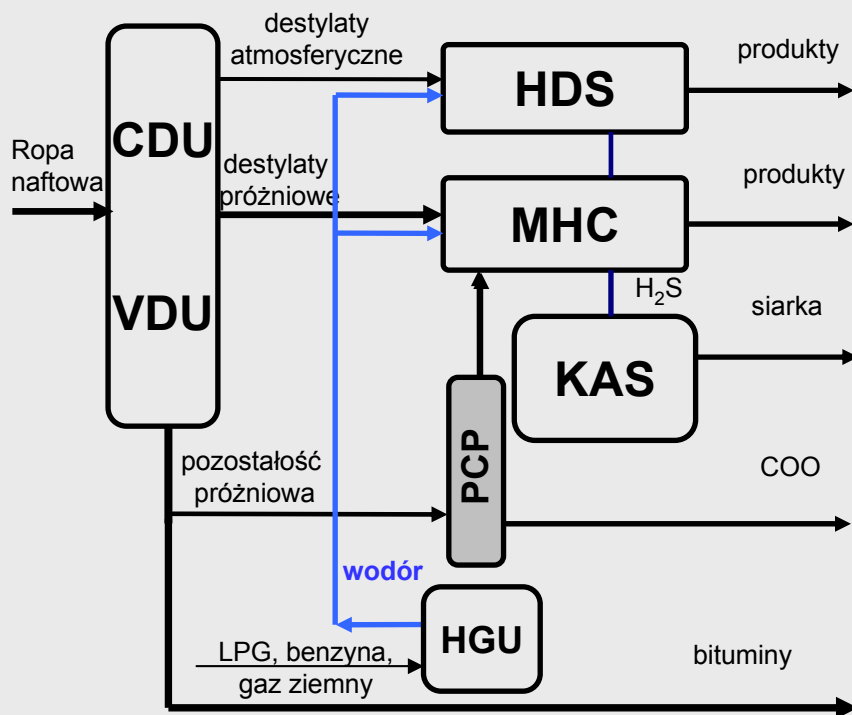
Ropa naftowa

CDU

VDU

destylaty atmosferyczne

destylaty próżniowe

HDS

MHC

produkty

produkty

$H_2S$

siarka

KAS

PCP

pozostałość próżniowa

COO

wodór

HGU

LPG, benzyna, gaz ziemny

bituminy